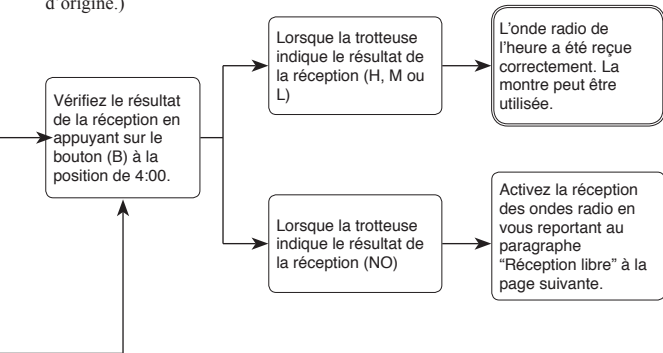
d'origine.)

Vérifiez le résultat de la réception en appuyant sur le bouton (B) à la position de 4:00.

Lorsque la trotteuse indique le résultat de la réception (H, M ou L)

L'onde radio de l'heure a été reçue correctement. La montre peut être utilisée.

Lorsque la trotteuse indique le résultat de la réception (NO)

Activez la réception des ondes radio en vous reportant au paragraphe "Réception libre" à la page suivante.